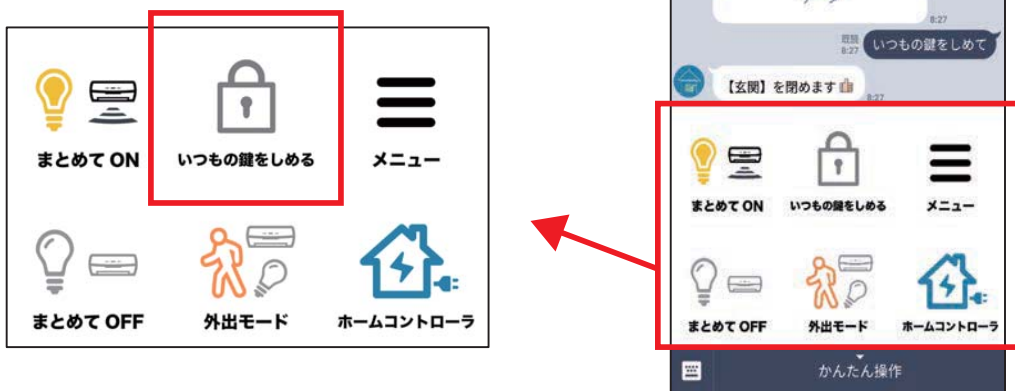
まとめて ON
いつもの鍵をしめる
メニュー
まとめて OFF
外出モード
ホームコントローラ

8:27
既読 8:27
いつもの鍵をしめて
【玄関】を閉めます
8:27
まとめて ON
いつもの鍵をしめる
メニュー
まとめて OFF
外出モード
ホームコントローラ
かんたん操作